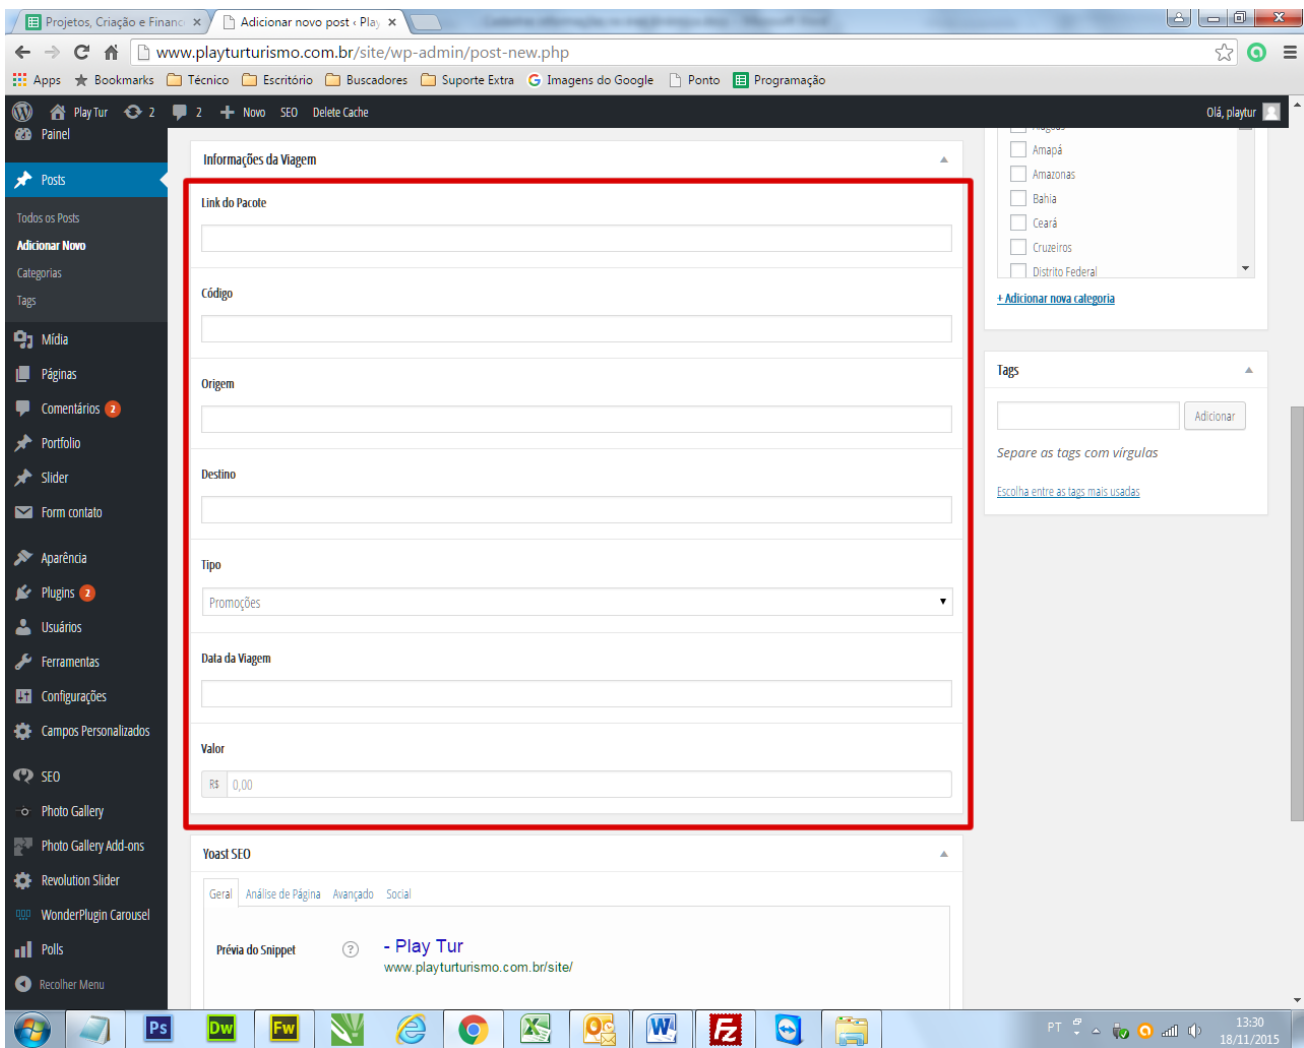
Projetos, Criação e Financ ×
Adicionar novo post ‹ Play ×

www.playturturismo.com.br/site/wp-admin/post-new.php

Apps  Bookmarks  Técnico  Escritório  Buscadores  Suporte Extra  Imagens do Google  Ponto  Programação

Play Tur  2  2  Novo  SEO  Delete Cache  Olá, playtur

Painel
Posts
Todos os Posts
Adicionar Novo
Categorias
Tags
Mídia
Páginas
Comentários 2
Portfolio
Slider
Form contato
Aparência
Plugins 2
Usuários
Ferramentas
Configurações
Campos Personalizados
SEO
Photo Gallery
Photo Gallery Add-ons
Revolution Slider
WonderPlugin Carousel
Polls
Recolher Menu

Informações da Viagem

Link do Pacote

Código

Origem

Destino

Tipo
Promoções

Data da Viagem

Valor
R$ 0,00

Yoast SEO
Geral  Análise de Página  Avançado  Social
Prévia do Snippet
- Play Tur
www.playturturismo.com.br/site/

Amapá
Amazonas
Bahia
Ceará
Cruzeiros
Distrito Federal
+ Adicionar nova categoria

Tags
Adicionar
Separe as tags com vírgulas
Escolha entre as tags mais usadas

PT  13:30  18/11/2015